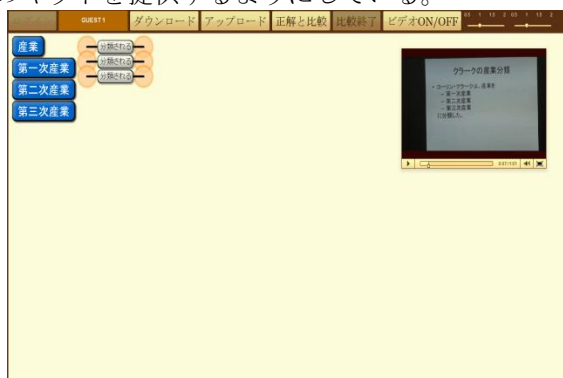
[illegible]を提供するようにしている。

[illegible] GUEST1 ダウンロード アップロード 正解と比較 比較終了 ビデオON/OFF 0.5 1 1.5 2 0.5 1 1.5 2

産業
第一次産業
第二次産業
第三次産業

分類される
分類される
分類される

クラークの産業分類

・コーリン・クラークは、産業を
 ー第一次産業
 ー第二次産業
 ー第三次産業
 に分類した。

0:47/1:03